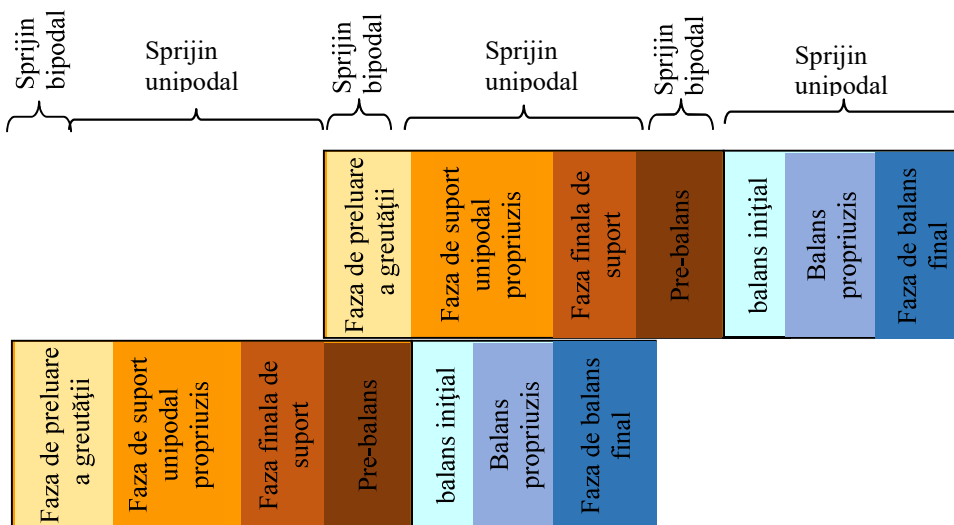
Sprijin bipodal

Sprijin unipodal

Sprijin bipodal

Sprijin unipodal

Sprijin bipodal

Sprijin unipodal

Faza de preluare a greutății

Faza de suport unipodal propriuzis

Faza finala de suport

Pre-balans

balans inițial

Balans propriuzis

Faza de balans final

Faza de preluare a greutății

Faza de suport unipodal propriuzis

Faza finala de suport

Pre-balans

balans inițial

Balans propriuzis

Faza de balans final